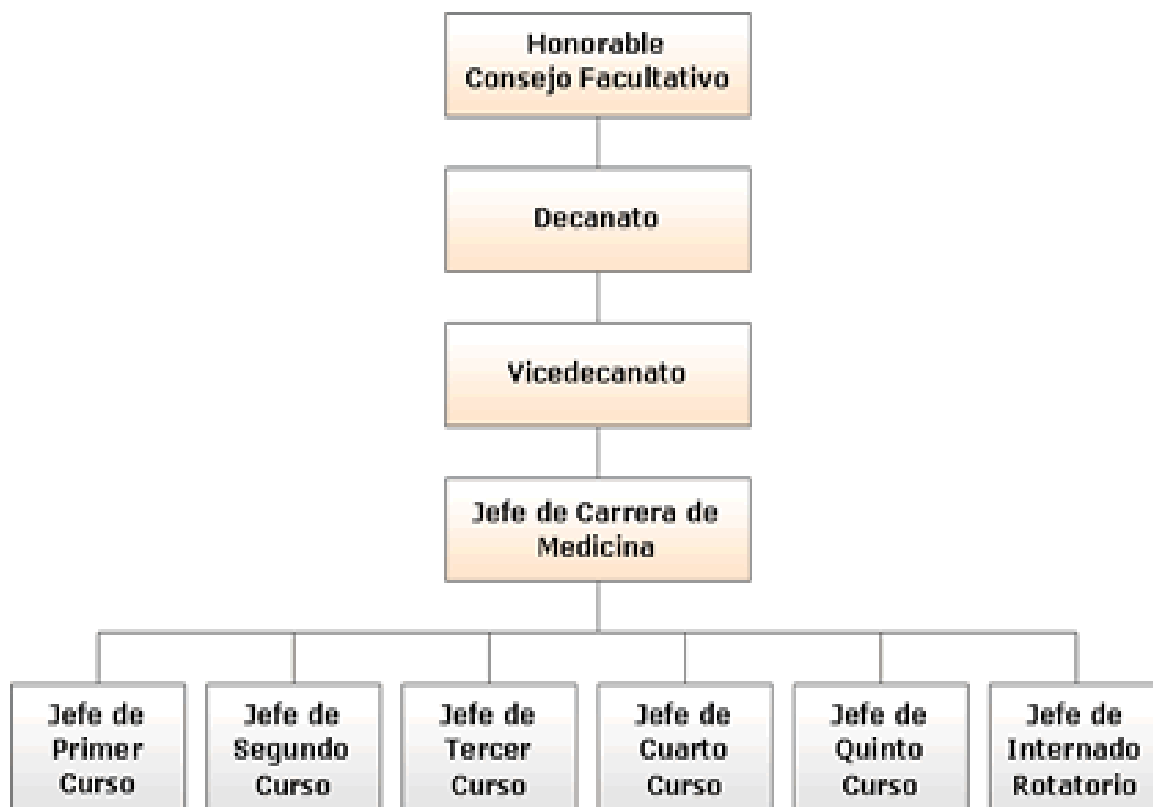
Honorable Consejo Facultativo

Decanato

Vicedecanato

Jefe de Carrera de Medicina

Jefe de Primer Curso

Jefe de Segundo Curso

Jefe de Tercer Curso

Jefe de Cuarto Curso

Jefe de Quinto Curso

Jefe de Internado Rotatorio